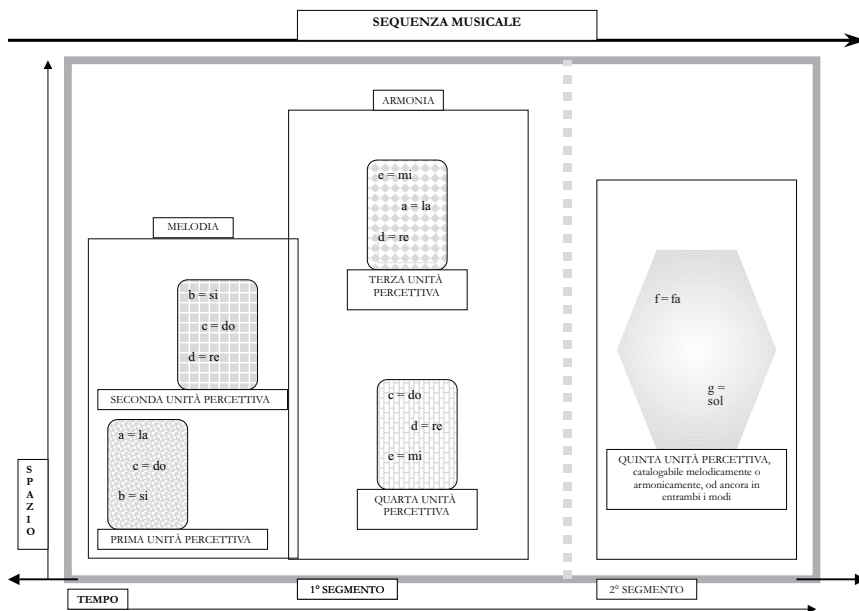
SEQUENZA MUSICALE

ARMONIA

e = mi
a = la
d = re

TERZA UNITÀ PERCETTIVA

MELODIA

b = si
c = do
d = re

SECONDA UNITÀ PERCETTIVA

a = la
c = do
b = si

PRIMA UNITÀ PERCETTIVA

c = do
d = re
e = mi

QUARTA UNITÀ PERCETTIVA

f = fa
g = sol

QUINTA UNITÀ PERCETTIVA, catalogabile melodicamente o armonicamente, od ancora in entrambi i modi

SPAZIO

TEMPO

1° SEGMENTO

2° SEGMENTO